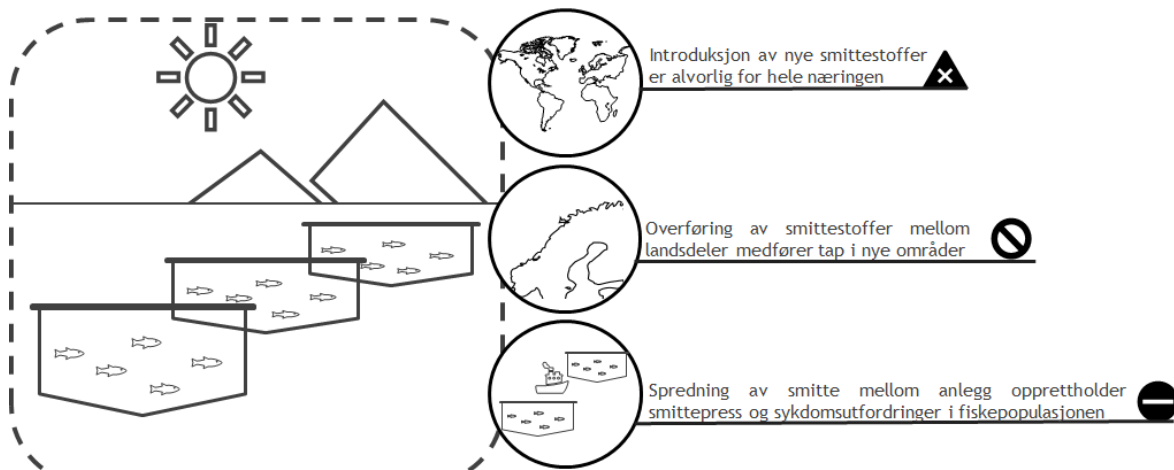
Introduksjon av nye smittestoffer er alvorlig for hele næringen

Overføring av smittestoffer mellom landsdeler medfører tap i nye områder

Spredning av smitte mellom anlegg opprettholder smittepress og sykdomsutfordringer i fiskepopulasjonen